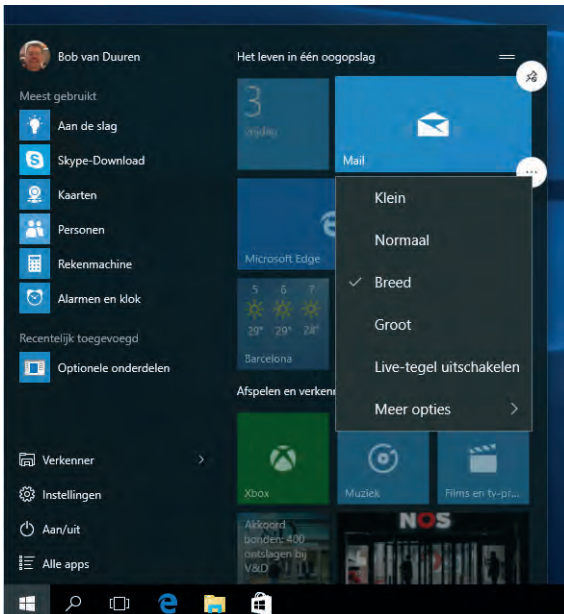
Bob van Duuren

Meest gebruikt

Aan de slag

Skype-Download

Kaarten

Personen

Rekenmachine

Alarmen en klok

Recentelijk toegevoegd

Optionele onderdelen

Verkenner

Instellingen

Aan/uit

Alle apps

Het leven in één oogopslag

3

vrijdag

Mail

Microsoft Edge

5 6 7

29° 29° 28°

Barcelona

Afspelen en verkenn

Klein

Normaal

Breed

Groot

Live-tegel uitschakelen

Meer opties

Xbox

Muziek

Films en tv-pr...

Akkoord bonden: 400 ontslagen bij V&D

NOS